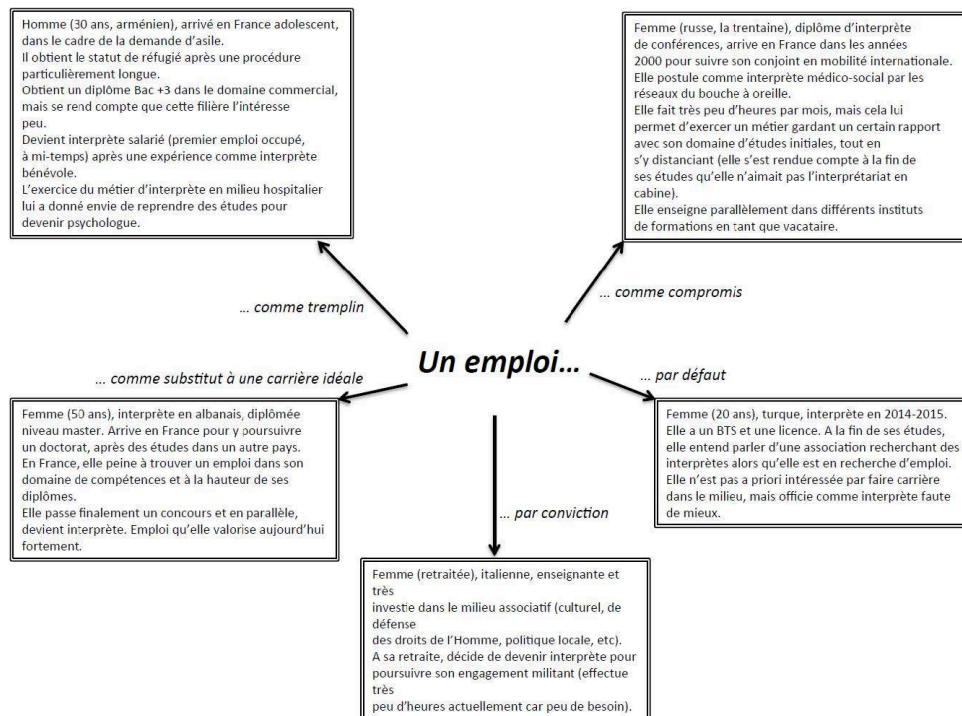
Homme (30 ans, arménien), arrivé en France adolescent, dans le cadre de la demande d'asile.
Il obtient le statut de réfugié après une procédure particulièrement longue.
Obtient un diplôme Bac +3 dans le domaine commercial, mais se rend compte que cette filière l'intéresse peu.
Devient interprète salarié (premier emploi occupé, à mi-temps) après une expérience comme interprète bénévole.
L'exercice du métier d'interprète en milieu hospitalier lui a donné envie de reprendre des études pour devenir psychologue.

Femme (russe, la trentaine), diplôme d'interprète de conférences, arrive en France dans les années 2000 pour suivre son conjoint en mobilité internationale.
Elle postule comme interprète médico-social par les réseaux du bouche à oreille.
Elle fait très peu d'heures par mois, mais cela lui permet d'exercer un métier gardant un certain rapport avec son domaine d'études initiales, tout en s'y distanciant (elle s'est rendue compte à la fin de ses études qu'elle n'aimait pas l'interprétariat en cabine).
Elle enseigne parallèlement dans différents instituts de formations en tant que vacataire.

... comme tremplin

... comme compromis

Un emploi...

... comme substitut à une carrière idéale

... par défaut

Femme (50 ans), interprète en albanais, diplômée niveau master. Arrive en France pour y poursuivre un doctorat, après des études dans un autre pays.
En France, elle peine à trouver un emploi dans son domaine de compétences et à la hauteur de ses diplômes.
Elle passe finalement un concours et en parallèle, devient interprète. Emploi qu'elle valorise aujourd'hui fortement.

Femme (20 ans), turque, interprète en 2014-2015. Elle a un BTS et une licence. A la fin de ses études, elle entend parler d'une association recherchant des interprètes alors qu'elle est en recherche d'emploi.
Elle n'est pas a priori intéressée par faire carrière dans le milieu, mais officie comme interprète faute de mieux.

... par conviction

Femme (retraitée), italienne, enseignante et très investie dans le milieu associatif (culturel, de défense des droits de l'Homme, politique locale, etc).
A sa retraite, décide de devenir interprète pour poursuivre son engagement militant (effectue très peu d'heures actuellement car peu de besoin).